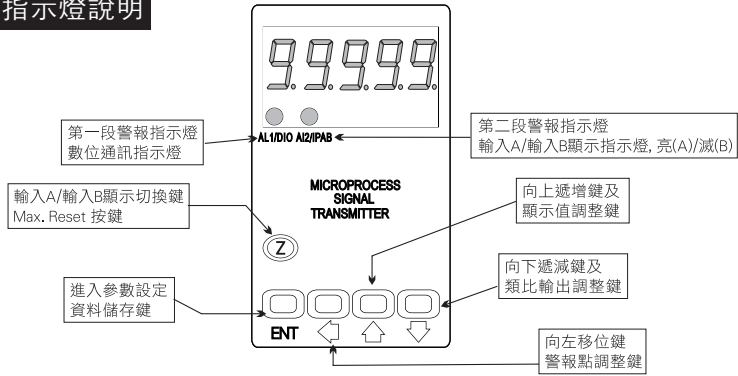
指示燈說明

9.9.9.9.9.

第一段警報指示燈
數位通訊指示燈

AL1/DIO AI2/IPAB

第二段警報指示燈
輸入A/輸入B顯示指示燈, 亮(A)/滅(B)

輸入A/輸入B顯示切換鍵
Max. Reset 按鍵

MICROPROCESS
SIGNAL
TRANSMITTER

向上遞增鍵及
顯示值調整鍵

Z

向下遞減鍵及
類比輸出調整鍵

進入參數設定
資料儲存鍵

ENT

向左移位鍵
警報點調整鍵